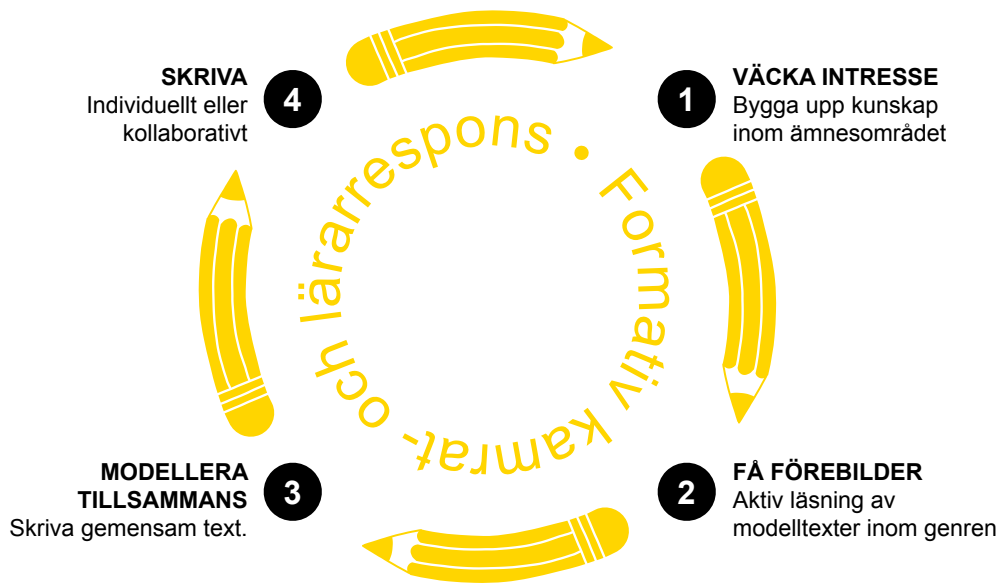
SKRIVA
Individuellt eller kollaborativt

4

VÄCKA INTRESSE
Bygga upp kunskap inom ämnesområdet

1

Formativ kamrat- och lärarrespons •

MODELLERA TILLSAMMANS
Skriva gemensam text.

3

FÅ FÖREBILDER
Aktiv läsning av modelltexter inom genren

2